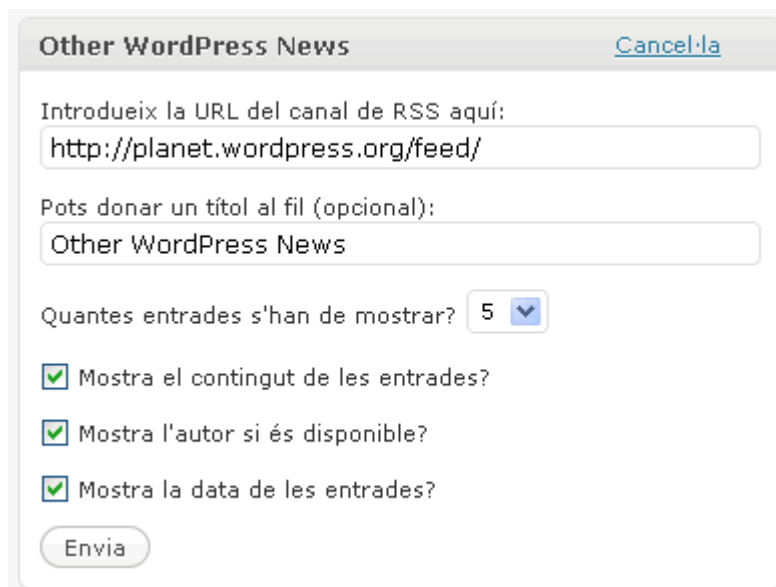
Other WordPress News

Cancel·la

Introdueix la URL del canal de RSS aquí:

http://planet.wordpress.org/feed/

Pots donar un títol al fil (opcional):

Other WordPress News

Quantes entrades s'han de mostrar? 5

Mostra el contingut de les entrades?

Mostra l'autor si és disponible?

Mostra la data de les entrades?

Envia